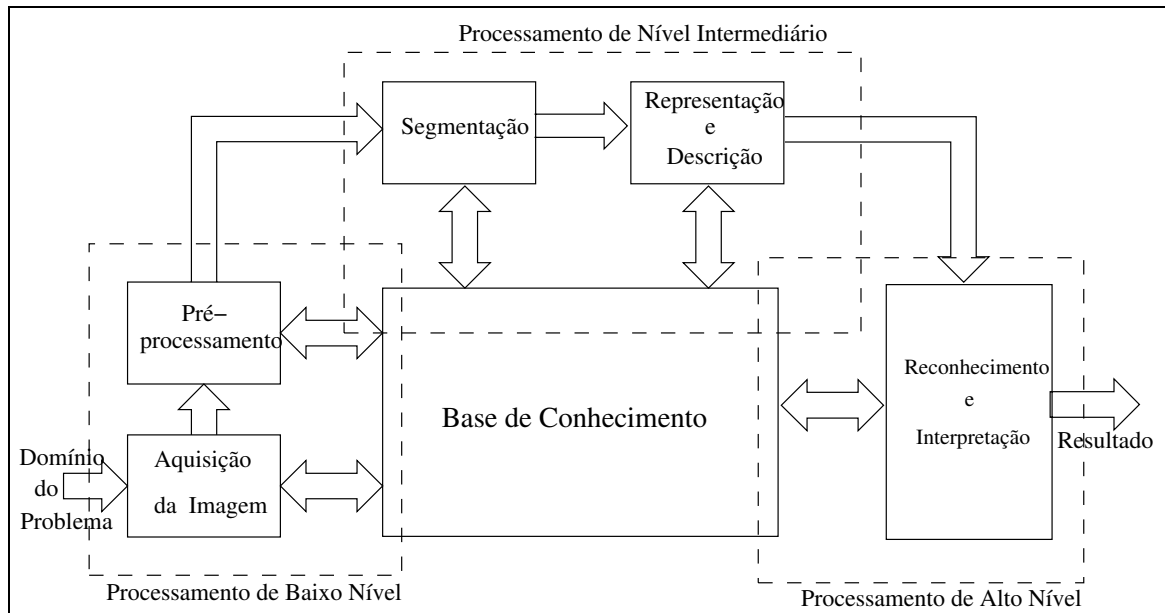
Processamento de Nível Intermediário

Segmentação

Representação e Descrição

Pré–processamento

Base de Conhecimento

Reconhecimento e Interpretação

Domínio do Problema

Aquisição da Imagem

Resultado

Processamento de Baixo Nível

Processamento de Alto Nível